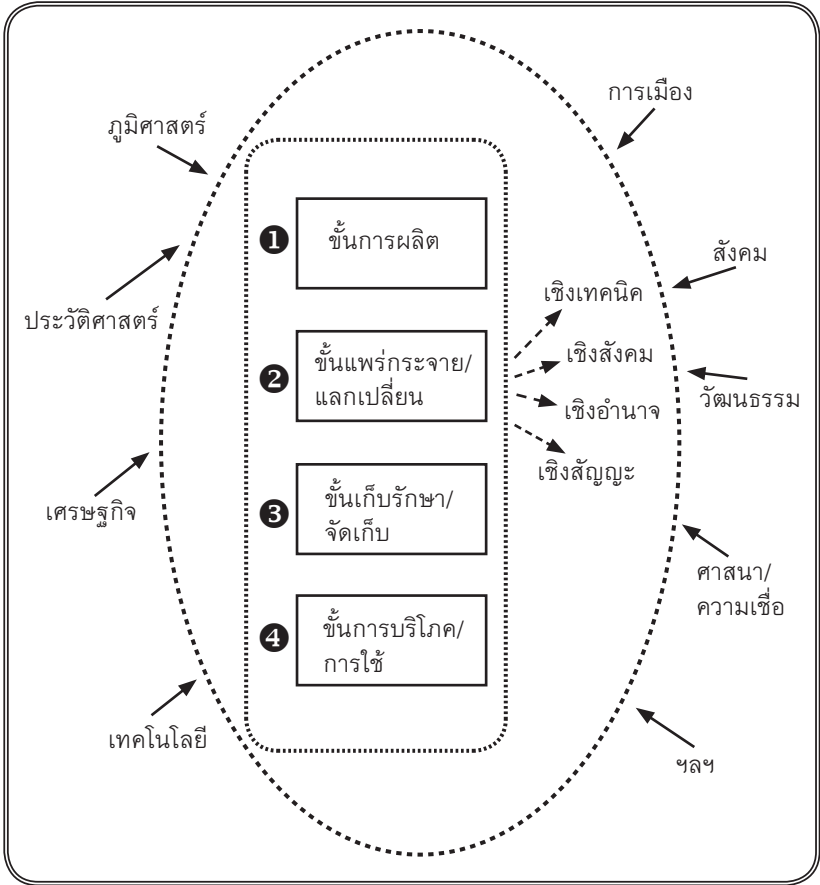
การเมือง

ภูมิศาสตร์

❶ ขั้นการผลิต

สังคม

ประวัติศาสตร์

เชิงเทคนิค

❷ ขั้นแพร่กระจาย/แลกเปลี่ยน

เชิงสังคม

วัฒนธรรม

เชิงอำนาจ

เชิงสัญญะ

เศรษฐกิจ

❸ ขั้นเก็บรักษา/จัดเก็บ

ศาสนา/ความเชื่อ

❹ ขั้นการบริโภค/การใช้

เทคโนโลยี

ฯลฯ